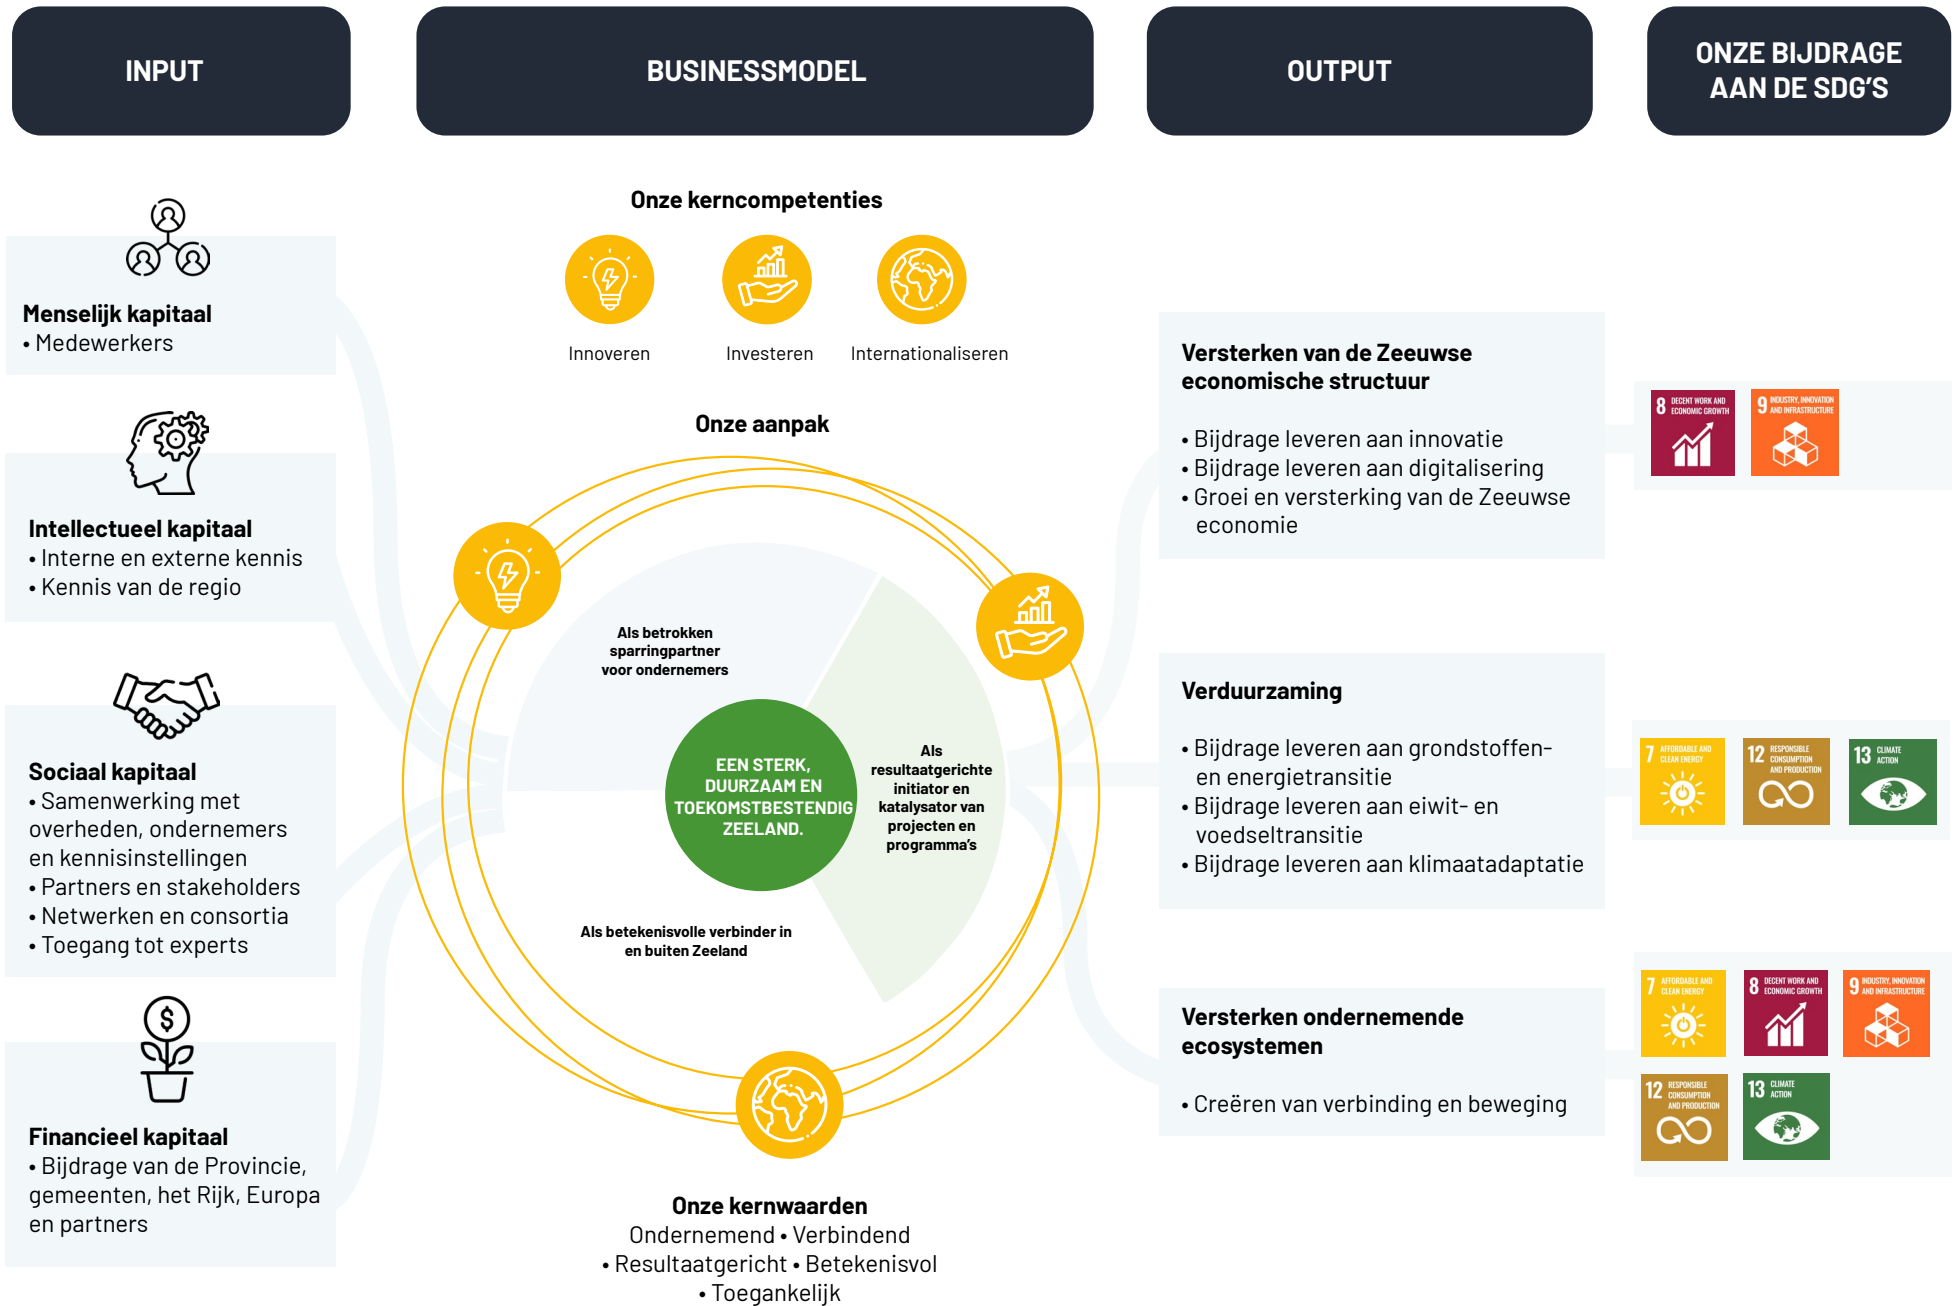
INPUT

BUSINESSMODEL

OUTPUT

ONZE BIJDRAGE AAN DE SDG'S

Menselijk kapitaal
• Medewerkers

Intellectueel kapitaal
• Interne en externe kennis
• Kennis van de regio

Sociaal kapitaal
• Samenwerking met overheden, ondernemers en kennisinstellingen
• Partners en stakeholders
• Netwerken en consortia
• Toegang tot experts

Financieel kapitaal
• Bijdrage van de Provincie, gemeenten, het Rijk, Europa en partners

Onze kerncompetenties

Innoveren

Investeren

Internationaliseren

Onze aanpak

Als betrokken sparringpartner voor ondernemers

EEN STERK, DUURZAAM EN TOEKOMSTBESTENDIG ZEELAND.

Als resultaatgerichte initiator en katalysator van projecten en programma's

Als betekenisvolle verbinder in en buiten Zeeland

Onze kernwaarden
Ondernemend • Verbindend • Resultaatgericht • Betekenisvol • Toegankelijk

Versterken van de Zeeuwse economische structuur

• Bijdrage leveren aan innovatie
• Bijdrage leveren aan digitalisering
• Groei en versterking van de Zeeuwse economie

8 DECENT WORK AND ECONOMIC GROWTH
9 INDUSTRY, INNOVATION AND INFRASTRUCTURE

Verduurzaming

• Bijdrage leveren aan grondstoffen- en energietransitie
• Bijdrage leveren aan eiwit- en voedseltransitie
• Bijdrage leveren aan klimaatadaptatie

7 AFFORDABLE AND CLEAN ENERGY
12 RESPONSIBLE CONSUMPTION AND PRODUCTION
13 CLIMATE ACTION

Versterken ondernemende ecosystemen

• Creëren van verbinding en beweging

7 AFFORDABLE AND CLEAN ENERGY
8 DECENT WORK AND ECONOMIC GROWTH
9 INDUSTRY, INNOVATION AND INFRASTRUCTURE
12 RESPONSIBLE CONSUMPTION AND PRODUCTION
13 CLIMATE ACTION